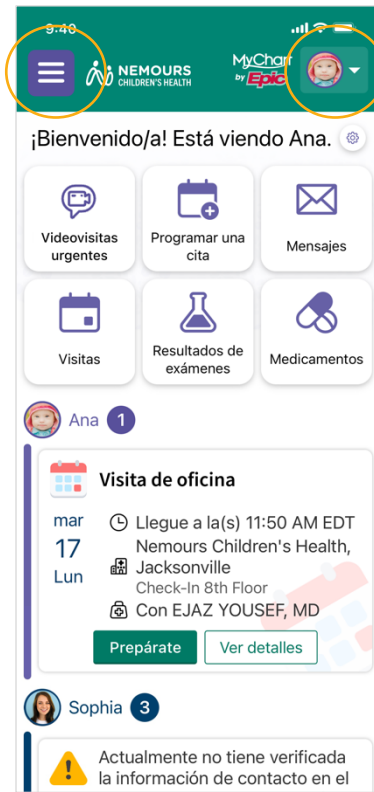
9:40

NEMOURS CHILDREN'S HEALTH

MyChart by Epic

¡Bienvenido/a! Está viendo Ana.

Videovisitas urgentes

Programar una cita

Mensajes

Visitas

Resultados de exámenes

Medicamentos

Ana 1

Visita de oficina

mar 17 Lun

Llegue a la(s) 11:50 AM EDT

Nemours Children's Health, Jacksonville

Check-In 8th Floor

Con EJAZ YOUSEF, MD

Prepárate

Ver detalles

Sophia 3

Actualmente no tiene verificada la información de contacto en el